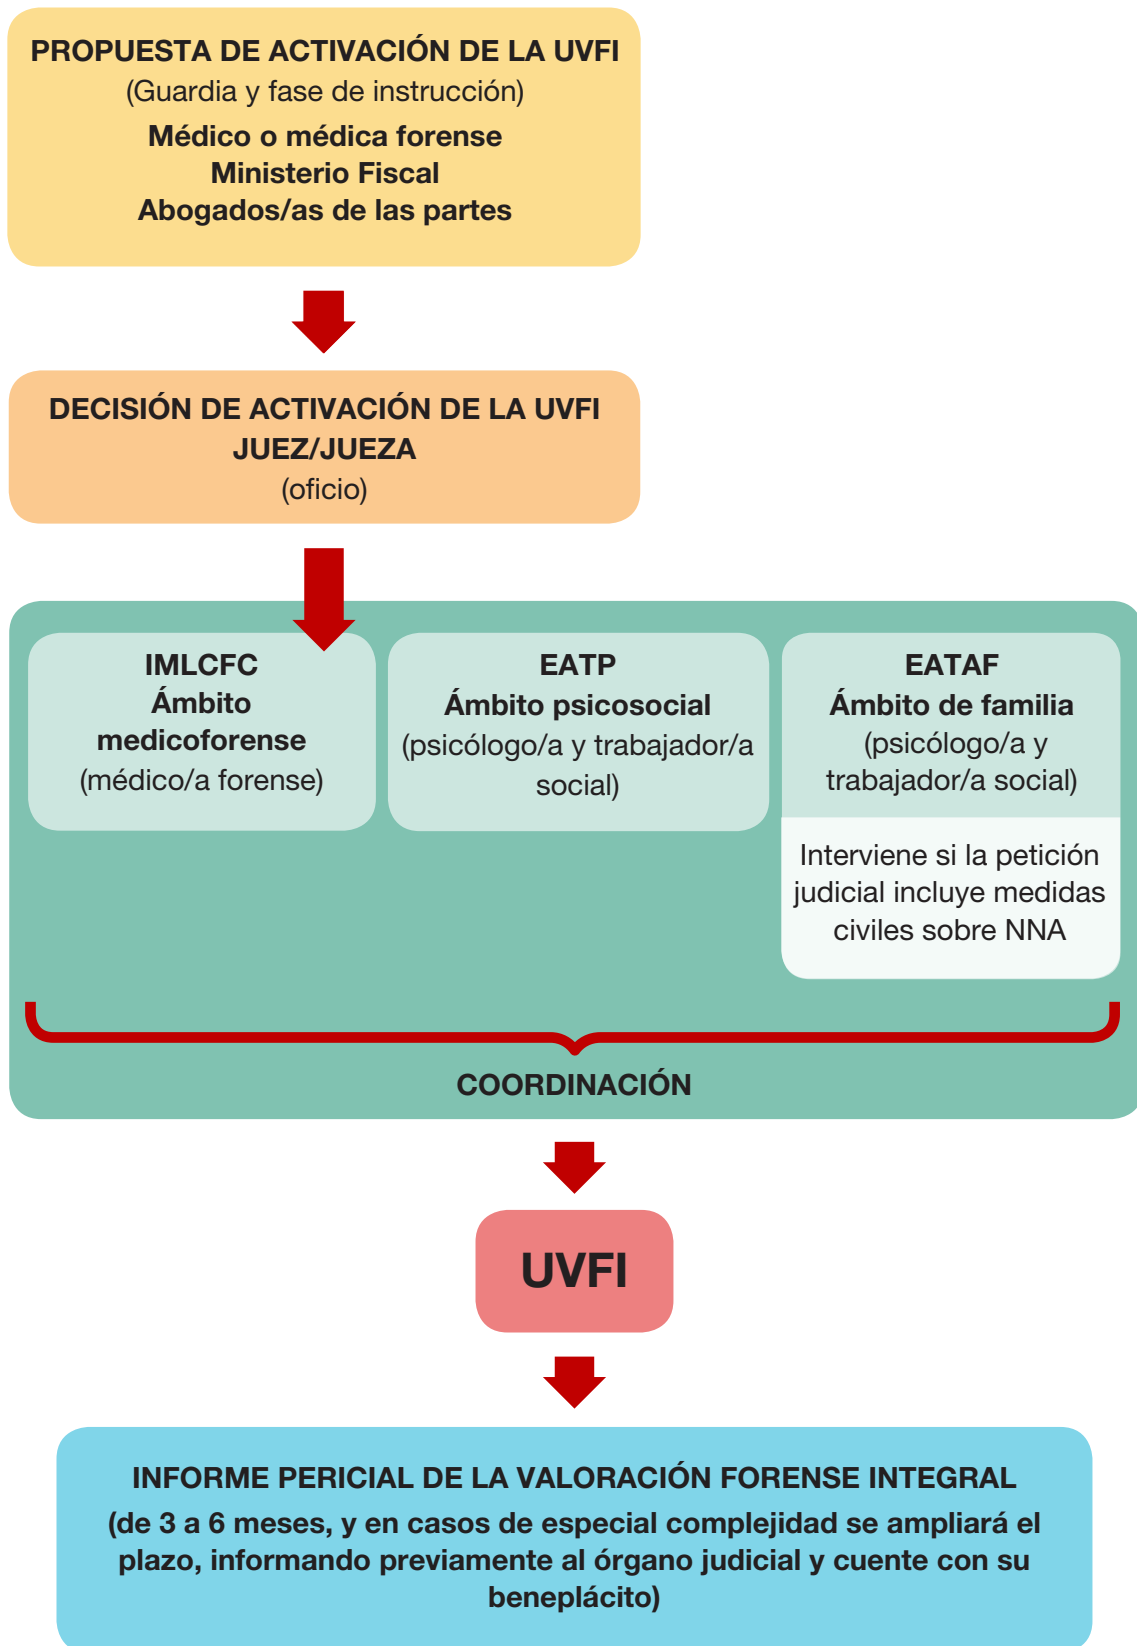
PROPUESTA DE ACTIVACIÓN DE LA UVFI
(Guardia y fase de instrucción)
Médico o médica forense
Ministerio Fiscal
Abogados/as de las partes

DECISIÓN DE ACTIVACIÓN DE LA UVFI
JUEZ/JUEZA
(oficio)

IMLCFC
Ámbito medicoforense
(médico/a forense)

EATP
Ámbito psicosocial
(psicólogo/a y trabajador/a social)

EATAF
Ámbito de familia
(psicólogo/a y trabajador/a social)

Interviene si la petición judicial incluye medidas civiles sobre NNA

COORDINACIÓN

UVFI

INFORME PERICIAL DE LA VALORACIÓN FORENSE INTEGRAL
(de 3 a 6 meses, y en casos de especial complejidad se ampliará el plazo, informando previamente al órgano judicial y cuente con su beneplácito)